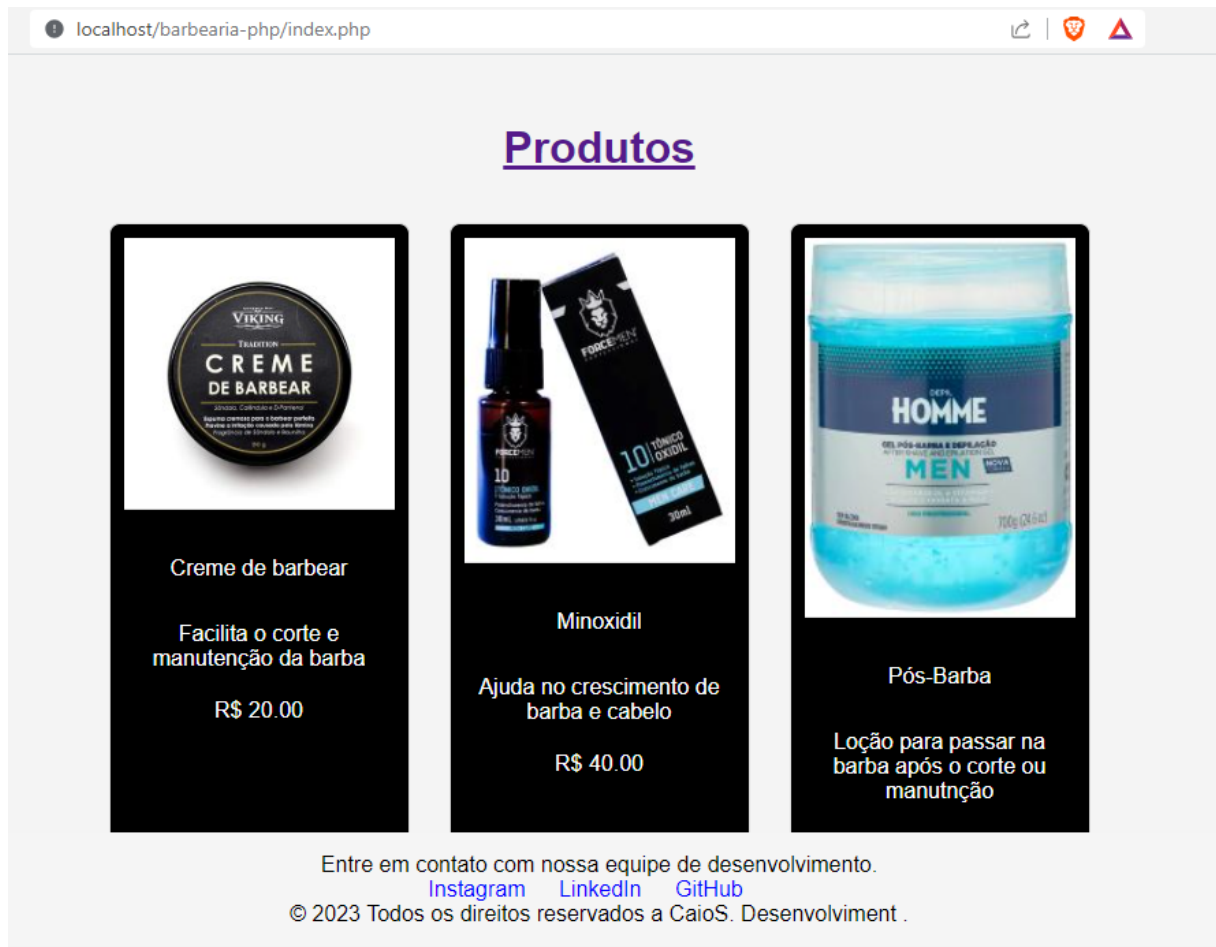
localhost/barbearia-php/index.php

Produtos

VIKING
TRADITION
CREME
DE BARBEAR

Creme de barbear

Facilita o corte e manutenção da barba

R$ 20.00

FORCEMEN
10 TÔNICO OXIDIL
MEN CARE
30ml

Minoxidil

Ajuda no crescimento de barba e cabelo

R$ 40.00

DEPIL
HOMME
GEL PÓS-BARBA E DEPILAÇÃO
MEN
700g

Pós-Barba

Loção para passar na barba após o corte ou manutnção

Entre em contato com nossa equipe de desenvolvimento.
Instagram LinkedIn GitHub
© 2023 Todos os direitos reservados a CaioS. Desenvolviment .